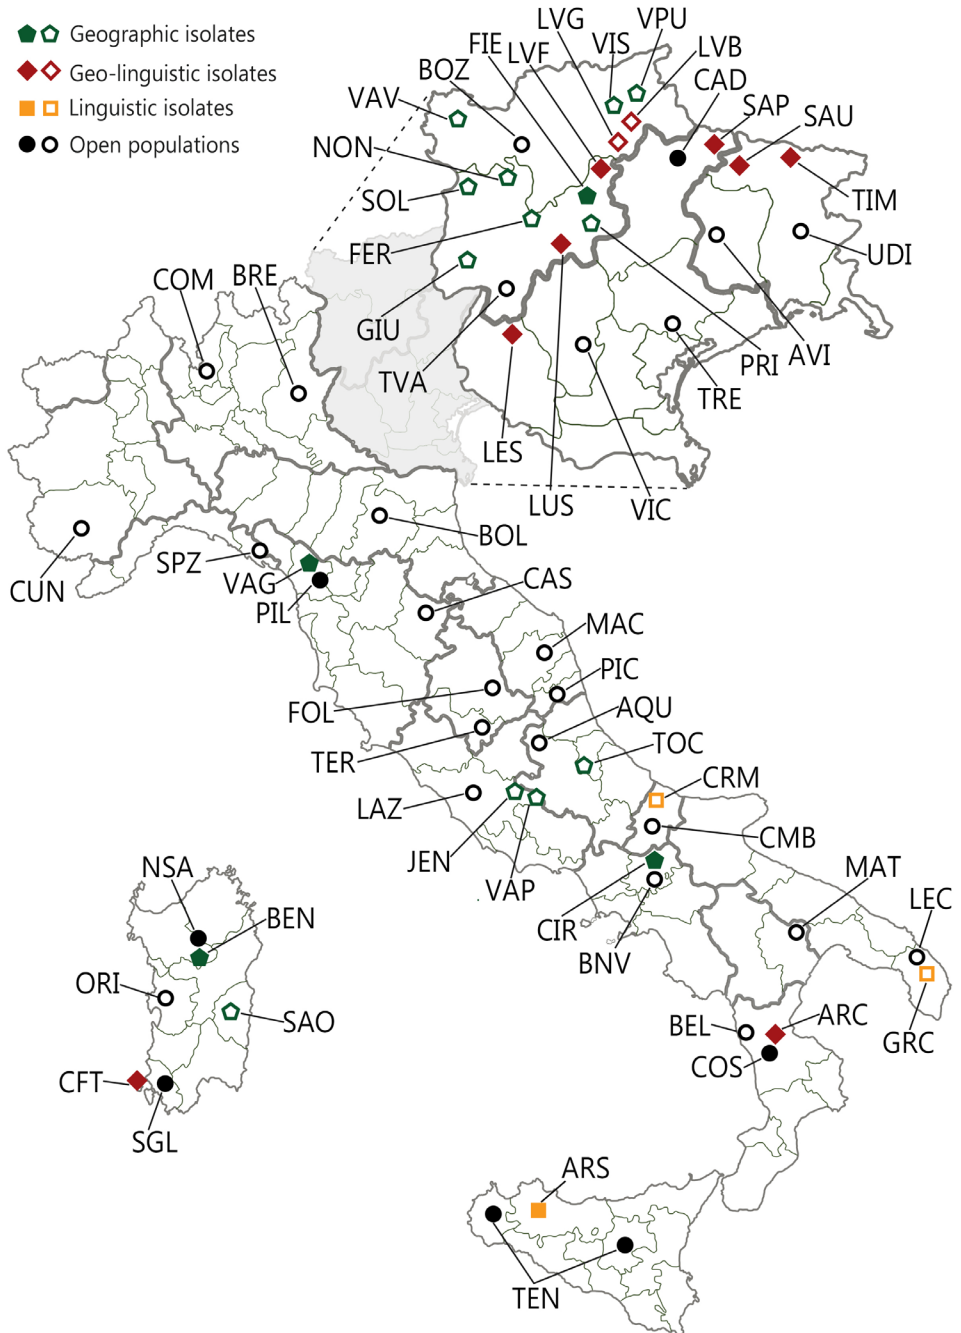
Geographic isolates
Geo-linguistic isolates
Linguistic isolates
Open populations

LVG VPU
FIE LVF VIS LVB
BOZ CAD
VAV SAP SAU
NON
SOL TIM
FER UDI
GIU
TVA
PRI AVI
TRE
LES
LUS VIC
COM BRE
BOL
CUN
SPZ
VAG
PIL
CAS
MAC
PIC
FOL
AQU
TER
TOC
CRM
LAZ
CMB
JEN
VAP
MAT
LEC
CIR
BNV
NSA
BEN
ORI
SAO
GRC
BEL ARC
COS
CFT
SGL
ARS
TEN